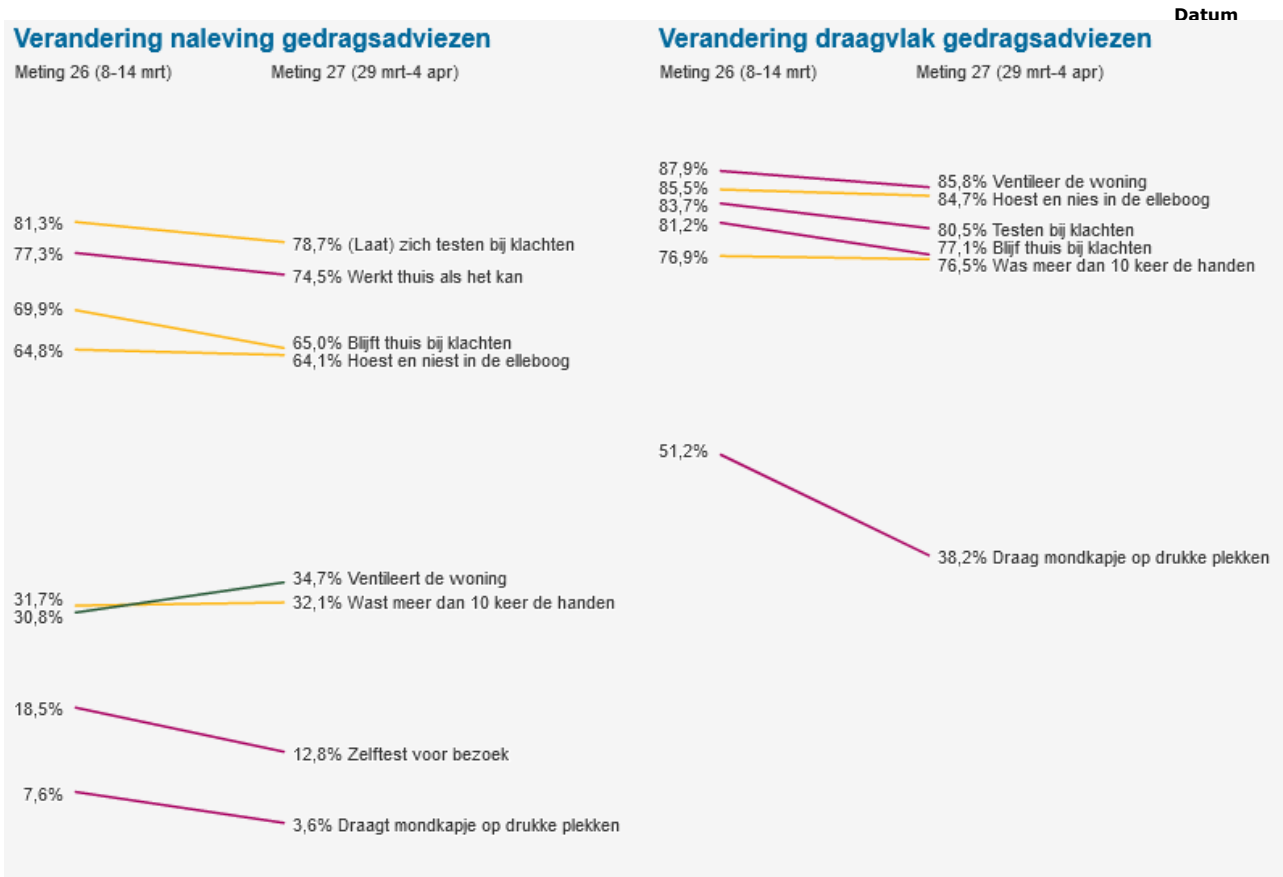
Datum

Verandering naleving gedragsadviezen

Meting 26 (8-14 mrt)

Meting 27 (29 mrt-4 apr)

81,3%
77,3%
69,9%
64,8%
31,7%
30,8%
18,5%
7,6%

78,7% (Laat) zich testen bij klachten
74,5% Werkt thuis als het kan
65,0% Blijft thuis bij klachten
64,1% Hoest en niest in de elleboog
34,7% Ventileert de woning
32,1% Wast meer dan 10 keer de handen
12,8% Zelftest voor bezoek
3,6% Draagt mondkapje op drukke plekken

Verandering draagvlak gedragsadviezen

Meting 26 (8-14 mrt)

Meting 27 (29 mrt-4 apr)

87,9%
85,5%
83,7%
81,2%
76,9%
51,2%

85,8% Ventileer de woning
84,7% Hoest en nies in de elleboog
80,5% Testen bij klachten
77,1% Blijf thuis bij klachten
76,5% Was meer dan 10 keer de handen
38,2% Draag mondkapje op drukke plekken